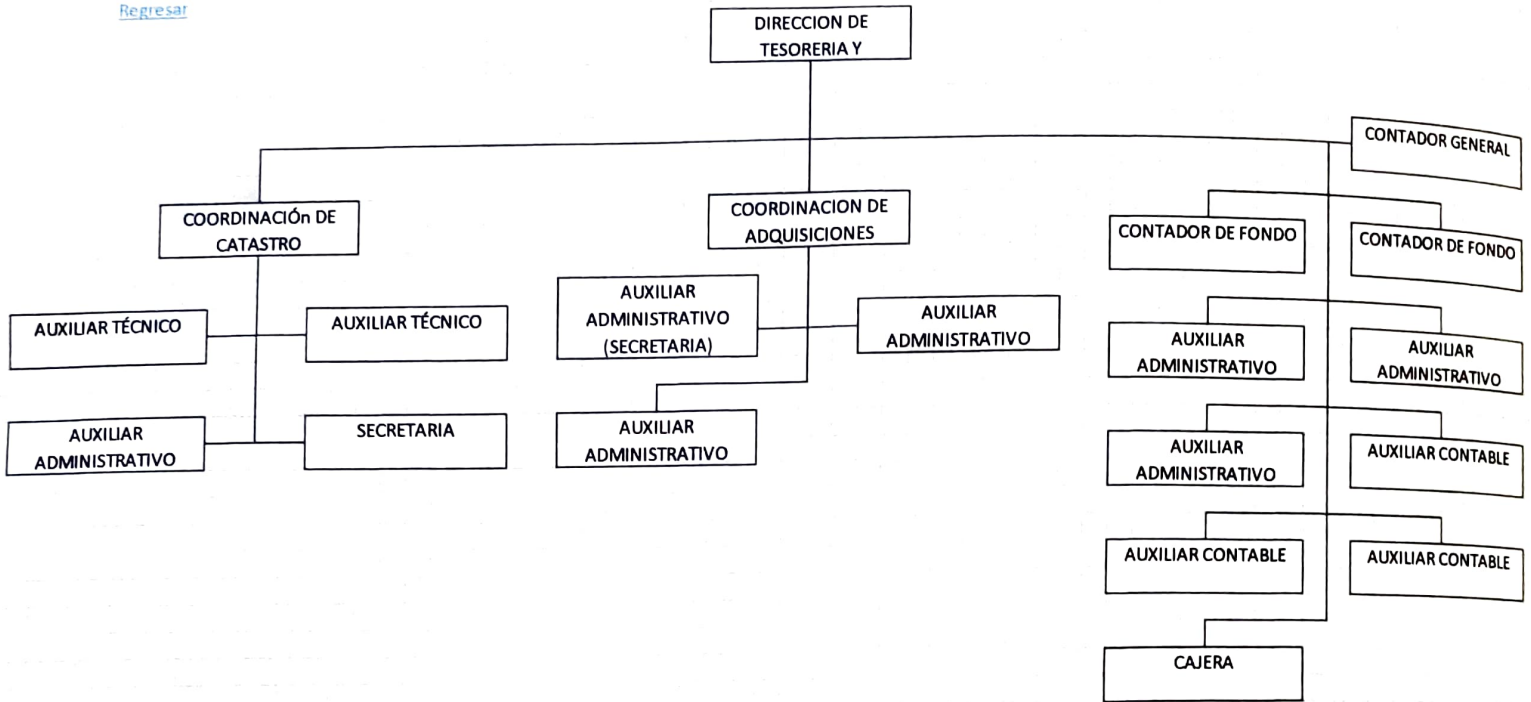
Regresar

DIRECCION DE TESORERIA Y

CONTADOR GENERAL

COORDINACIÓn DE CATASTRO

COORDINACION DE ADQUISICIONES

CONTADOR DE FONDO

CONTADOR DE FONDO

AUXILIAR TÉCNICO

AUXILIAR TÉCNICO

AUXILIAR ADMINISTRATIVO (SECRETARIA)

AUXILIAR ADMINISTRATIVO

AUXILIAR ADMINISTRATIVO

AUXILIAR ADMINISTRATIVO

AUXILIAR ADMINISTRATIVO

SECRETARIA

AUXILIAR ADMINISTRATIVO

AUXILIAR ADMINISTRATIVO

AUXILIAR CONTABLE

AUXILIAR CONTABLE

AUXILIAR CONTABLE

CAJERA